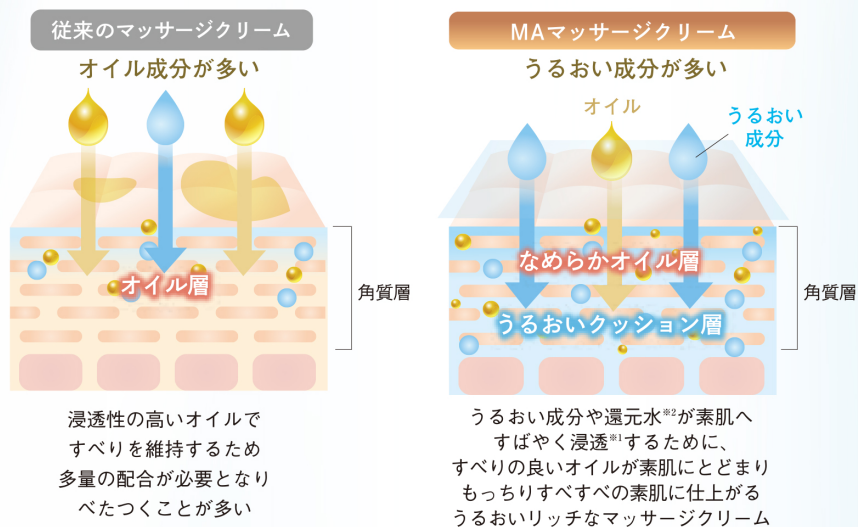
従来のマッサージクリーム

オイル成分が多い

オイル層

角質層

浸透性の高いオイルで
すべりを維持するため
多量の配合が必要となり
べたつくことが多い

MAマッサージクリーム

うるおい成分が多い

オイル

うるおい
成分

なめらかオイル層

うるおいクッション層

角質層

うるおい成分や還元水$^{※2}$が素肌へ
すばやく浸透$^{※1}$するために、
すべりの良いオイルが素肌にとどまり
もっちりすべすべの素肌に仕上がる
うるおいリッチなマッサージクリーム